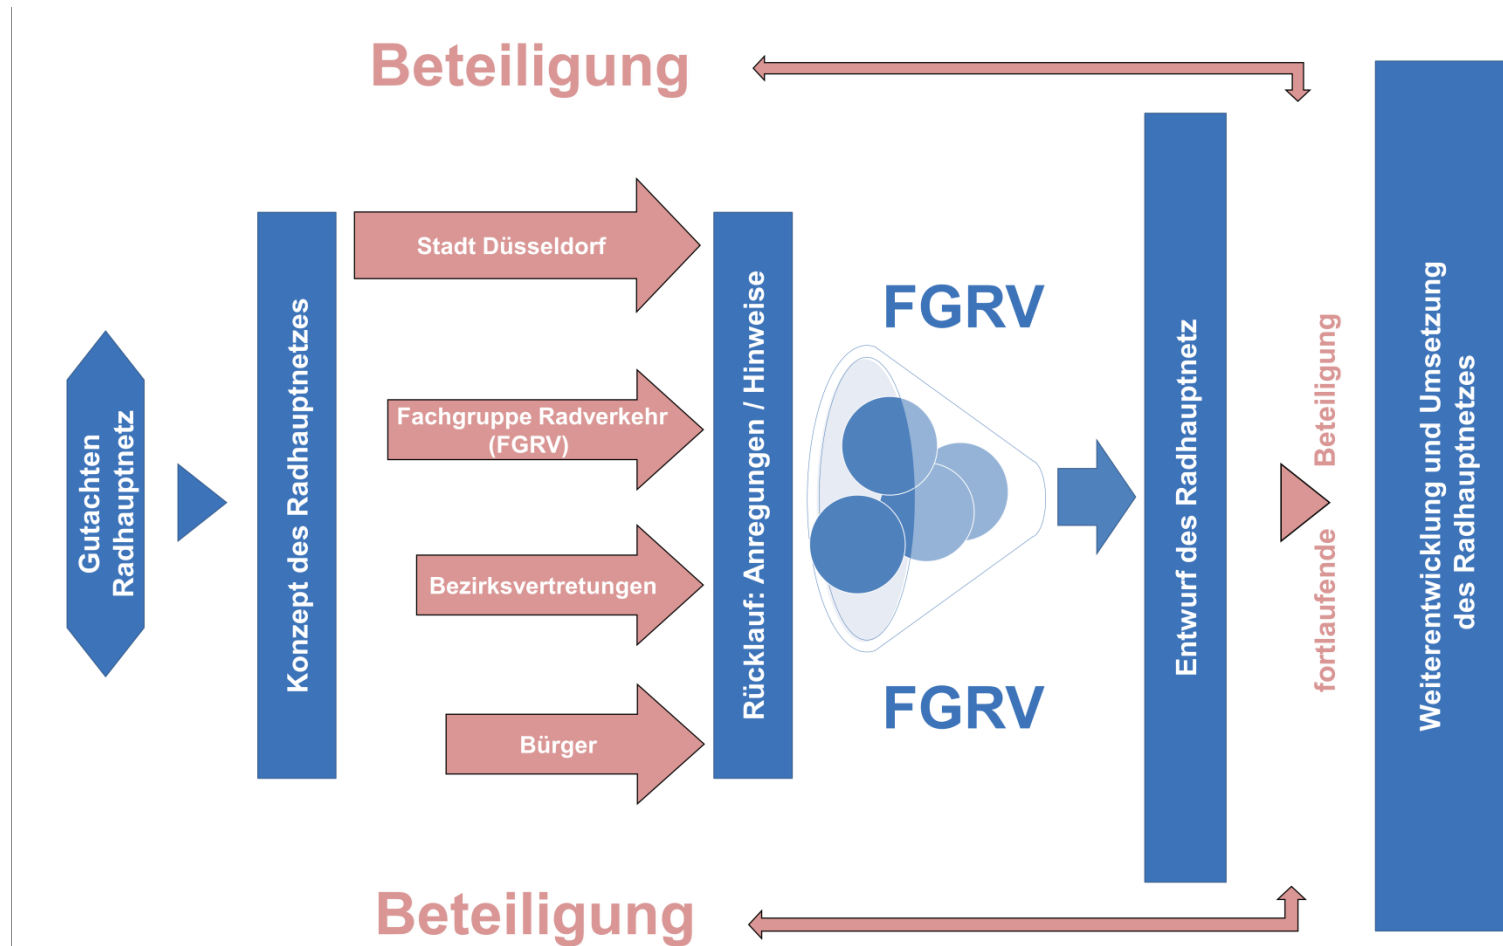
Beteiligung

Gutachten Radhauptnetz

Konzept des Radhauptnetzes

Stadt Düsseldorf

Fachgruppe Radverkehr (FGRV)

Bezirksvertretungen

Bürger

Rücklauf: Anregungen / Hinweise

FGRV

FGRV

Entwurf des Radhauptnetz

fortlaufende Beteiligung

Weiterentwicklung und Umsetzung des Radhauptnetzes

Beteiligung